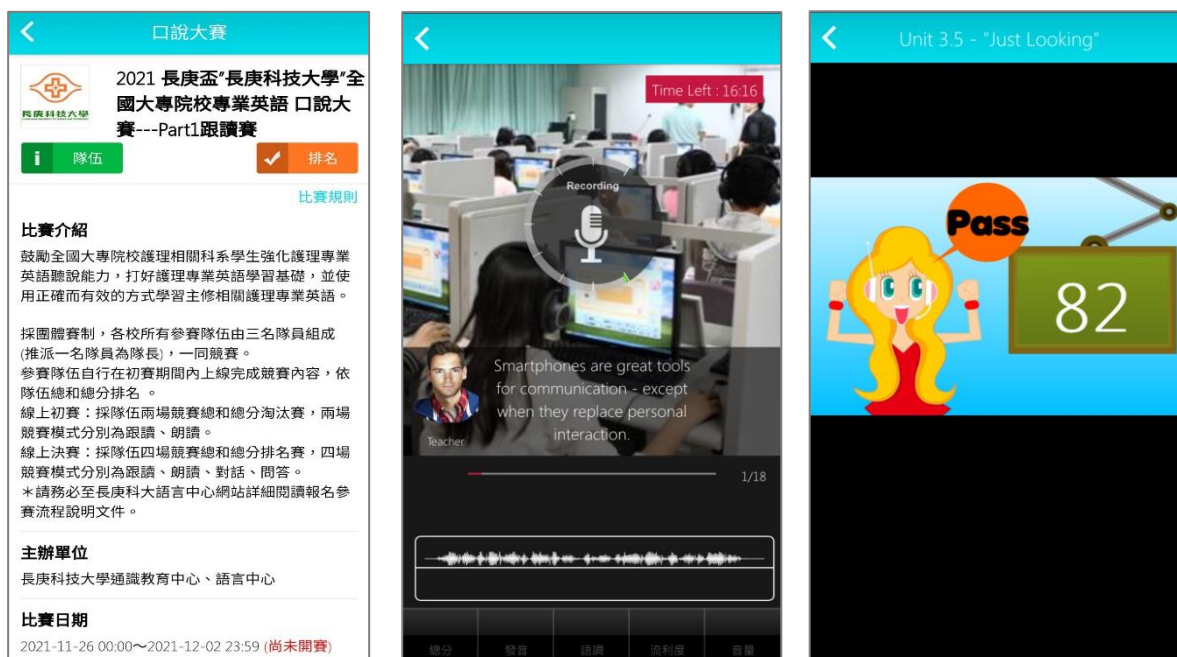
口說大賽

長庚科技大學

2021 長庚盃"長庚科技大學"全國大專院校專業英語 口說大賽---Part1跟讀賽

隊伍

排名

比賽規則

比賽介紹

鼓勵全國大專院校護理相關科系學生強化護理專業英語聽說能力，打好護理專業英語學習基礎，並使用正確而有效的方式學習主修相關護理專業英語。

採團體賽制，各校所有參賽隊伍由三名隊員組成(推派一名隊員為隊長)，一同競賽。
參賽隊伍自行在初賽期間內上線完成競賽內容，依隊伍總和總分排名 。
線上初賽：採隊伍兩場競賽總和總分淘汰賽，兩場競賽模式分別為跟讀、朗讀。
線上決賽：採隊伍四場競賽總和總分排名賽，四場競賽模式分別為跟讀、朗讀、對話、問答。
＊請務必至長庚科大語言中心網站詳細閱讀報名參賽流程說明文件。

主辦單位

長庚科技大學通識教育中心、語言中心

比賽日期

2021-11-26 00:00～2021-12-02 23:59 (尚未開賽)

Time Left : 16:16

Recording

Smartphones are great tools for communication - except when they replace personal interaction.

Teacher

1/18

總分 發音 語調 流利度 音量

Unit 3.5 - "Just Looking"

Pass

82